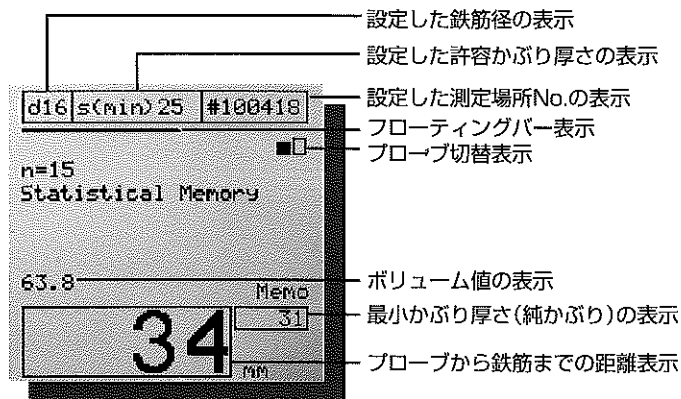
d16
s(min) 25
#100418
n=15
Statistical Memory
63.8
Memo
31
34
mm

設定した鉄筋径の表示
設定した許容かぶり厚さの表示
設定した測定場所No.の表示
フローティングバー表示
プローブ切替表示
ボリューム値の表示
最小かぶり厚さ(純かぶり)の表示
プローブから鉄筋までの距離表示